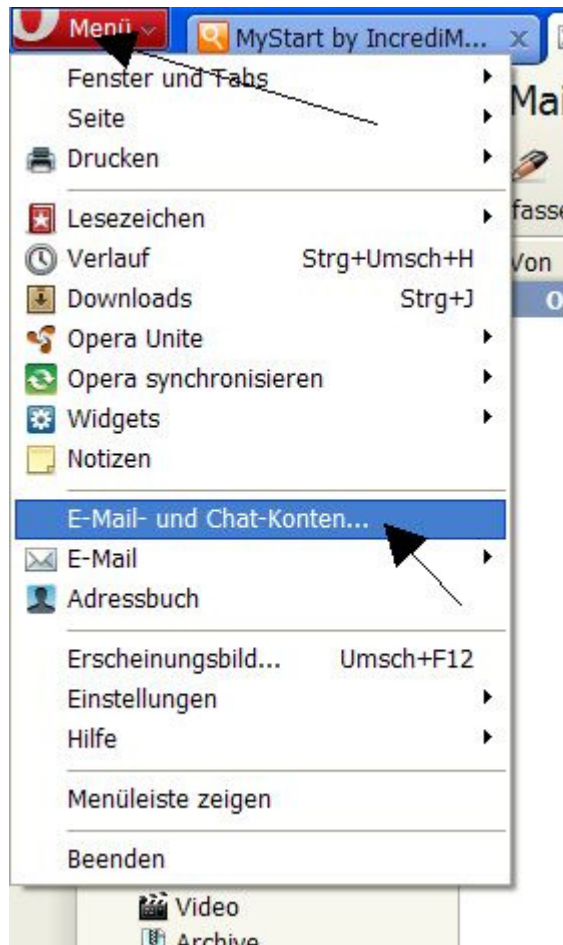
Menü
MyStart by IncrediM...
Mai
fasse
Von
0
Fenster und Tabs
Seite
Drucken
Lesezeichen
Verlauf Strg+Umsch+H
Downloads Strg+J
Opera Unite
Opera synchronisieren
Widgets
Notizen
E-Mail- und Chat-Konten...
E-Mail
Adressbuch
Erscheinungsbild... Umsch+F12
Einstellungen
Hilfe
Menüleiste zeigen
Beenden
Video
Archive